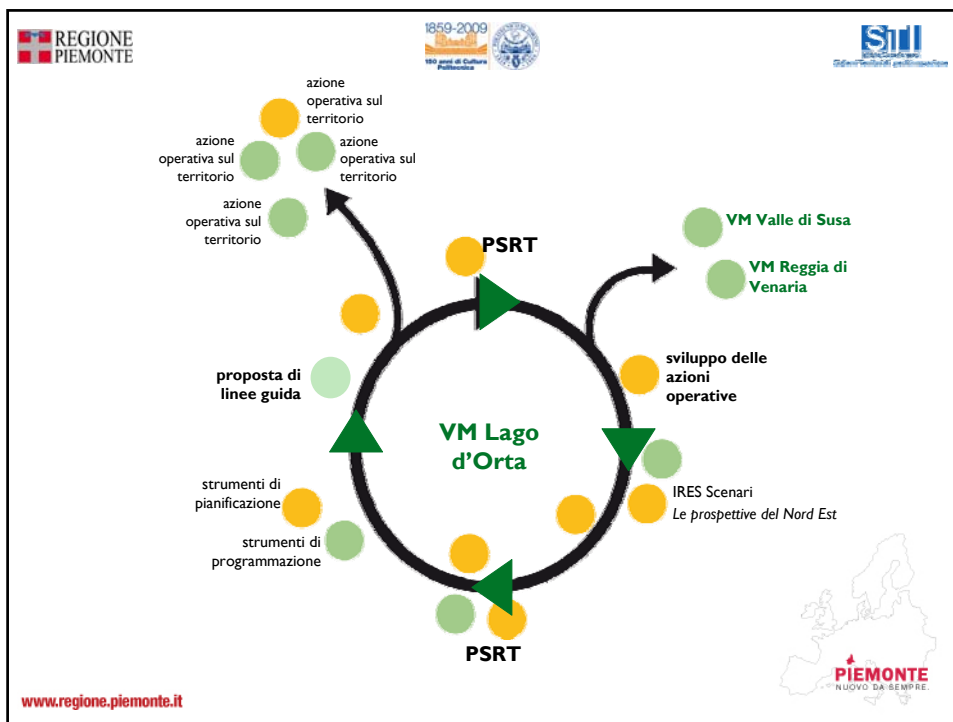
REGIONE PIEMONTE

1859-2009
150 anni di Cultura Politecnica

SiTI

azione operativa sul territorio

azione operativa sul territorio

azione operativa sul territorio

azione operativa sul territorio

PSRT

VM Valle di Susa

VM Reggia di Venaria

sviluppo delle azioni operative

proposta di linee guida

VM Lago d'Orta

IRES Scenari
*Le prospettive del Nord Est*

strumenti di pianificazione

strumenti di programmazione

PSRT

PIEMONTE
NUOVO DA SEMPRE.

www.regione.piemonte.it